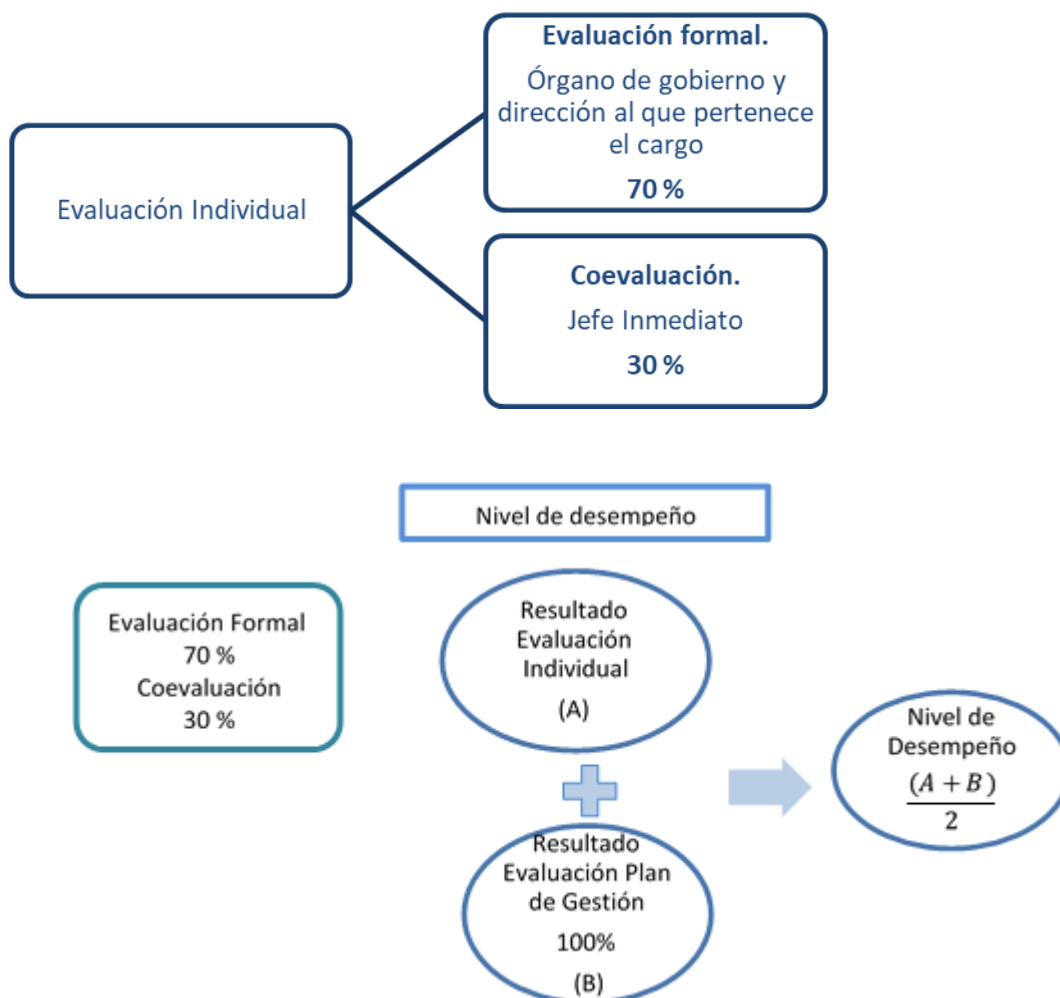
Evaluación Individual

**Evaluación formal.**
Órgano de gobierno y dirección al que pertenece el cargo
**70 %**

**Coevaluación.**
Jefe Inmediato
**30 %**

Nivel de desempeño

Evaluación Formal
70 %
Coevaluación
30 %

Resultado Evaluación Individual
(A)

Resultado Evaluación Plan de Gestión
100%
(B)

Nivel de Desempeño
$\frac{(A+B)}{2}$